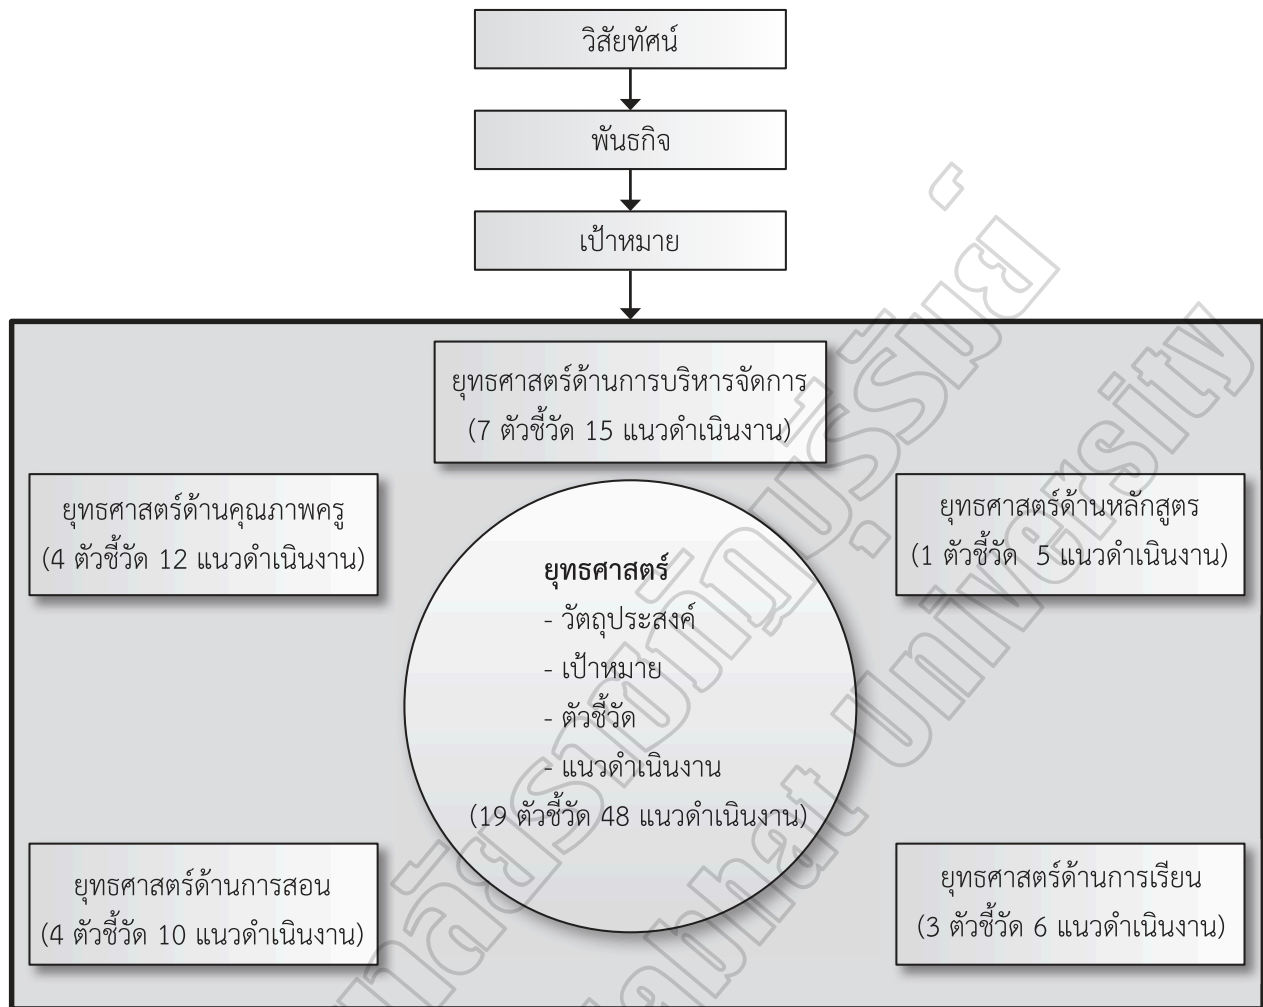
วิสัยทัศน์

พันธกิจ

เป้าหมาย

ยุทธศาสตร์ด้านการบริหารจัดการ
(7 ตัวชี้วัด 15 แนวดำเนินงาน)

ยุทธศาสตร์ด้านคุณภาพครู
(4 ตัวชี้วัด 12 แนวดำเนินงาน)

ยุทธศาสตร์ด้านหลักสูตร
(1 ตัวชี้วัด 5 แนวดำเนินงาน)

**ยุทธศาสตร์**
- วัตถุประสงค์
- เป้าหมาย
- ตัวชี้วัด
- แนวดำเนินงาน
(19 ตัวชี้วัด 48 แนวดำเนินงาน)

ยุทธศาสตร์ด้านการสอน
(4 ตัวชี้วัด 10 แนวดำเนินงาน)

ยุทธศาสตร์ด้านการเรียน
(3 ตัวชี้วัด 6 แนวดำเนินงาน)

มหาวิทยาลัยราชภัฏบุรีรัมย์
Buriram Rajabhat University